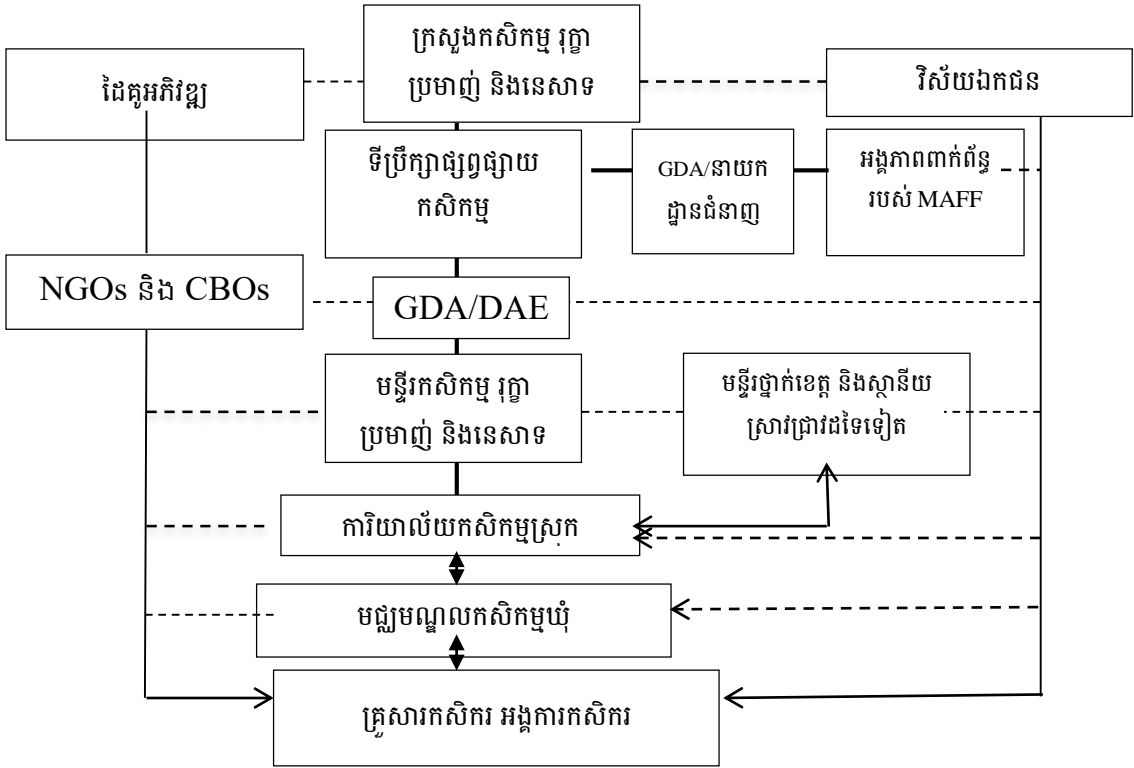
ដៃគូអភិវឌ្ឍ

ក្រសួងកសិកម្ម រុក្ខាប្រមាញ់ និងនេសាទ

វិស័យឯកជន

ទីប្រឹក្សាផ្សព្វផ្សាយកសិកម្ម

GDA/នាយកដ្ឋានជំនាញ

អង្គភាពពាក់ព័ន្ធរបស់ MAFF

NGOs និង CBOs

GDA/DAE

មន្ទីរកសិកម្ម រុក្ខាប្រមាញ់ និងនេសាទ

មន្ទីរថ្នាក់ខេត្ត និងស្ថានីយស្រាវជ្រាវដទៃទៀត

ការិយាល័យកសិកម្មស្រុក

មជ្ឈមណ្ឌលកសិកម្មឃុំ

គ្រួសារកសិករ អង្គការកសិករ